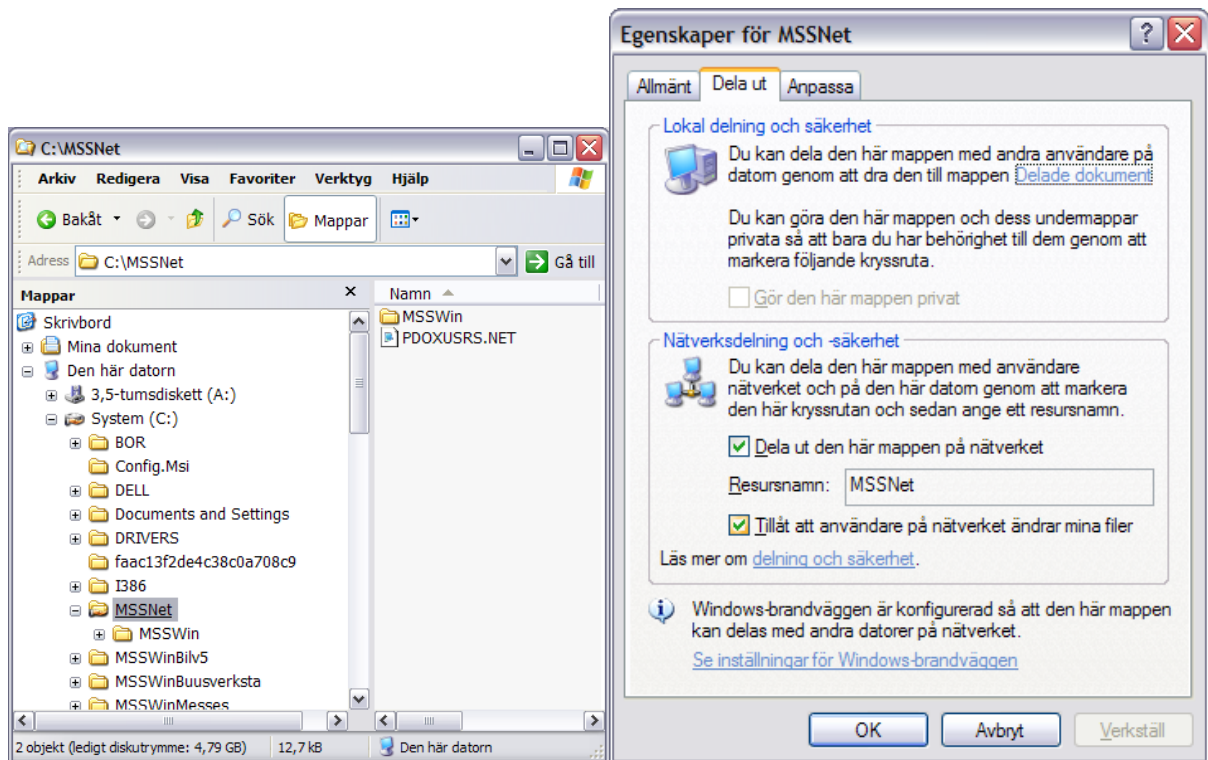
C:\MSSNet

Arkiv Redigera Visa Favoriter Verktyg Hjälp

Bakåt Sök Mappar

Adress C:\MSSNet Gå till

Mappar ×

Skrivbord
Mina dokument
Den här datorn
3,5-tumsdiskett (A:)
System (C:)
BOR
Config.Msi
DELL
Documents and Settings
DRIVERS
faac13f2de4c38c0a708c9
I386
MSSNet
MSSWin
MSSWinBilv5
MSSWinBuusverksta
MSSWinMesses

Namn
MSSWin
PDOXUSRS.NET

2 objekt (ledigt diskutrymme: 4,79 GB) 12,7 kB Den här datorn

Egenskaper för MSSNet

Allmänt Dela ut Anpassa

Lokal delning och säkerhet

Du kan dela den här mappen med andra användare på datorn genom att dra den till mappen Delade dokument

Du kan göra den här mappen och dess undermappar privata så att bara du har behörighet till dem genom att markera följande kryssruta.

Gör den här mappen privat

Nätverksdelning och -säkerhet

Du kan dela den här mappen med användare nätverket och på den här datorn genom att markera den här kryssrutan och sedan ange ett resursnamn.

Dela ut den här mappen på nätverket

Resursnamn: MSSNet

Tillåt att användare på nätverket ändrar mina filer

Läs mer om delning och säkerhet.

Windows-brandväggen är konfigurerad så att den här mappen kan delas med andra datorer på nätverket.

Se inställningar för Windows-brandväggen

OK Avbryt Verkställ